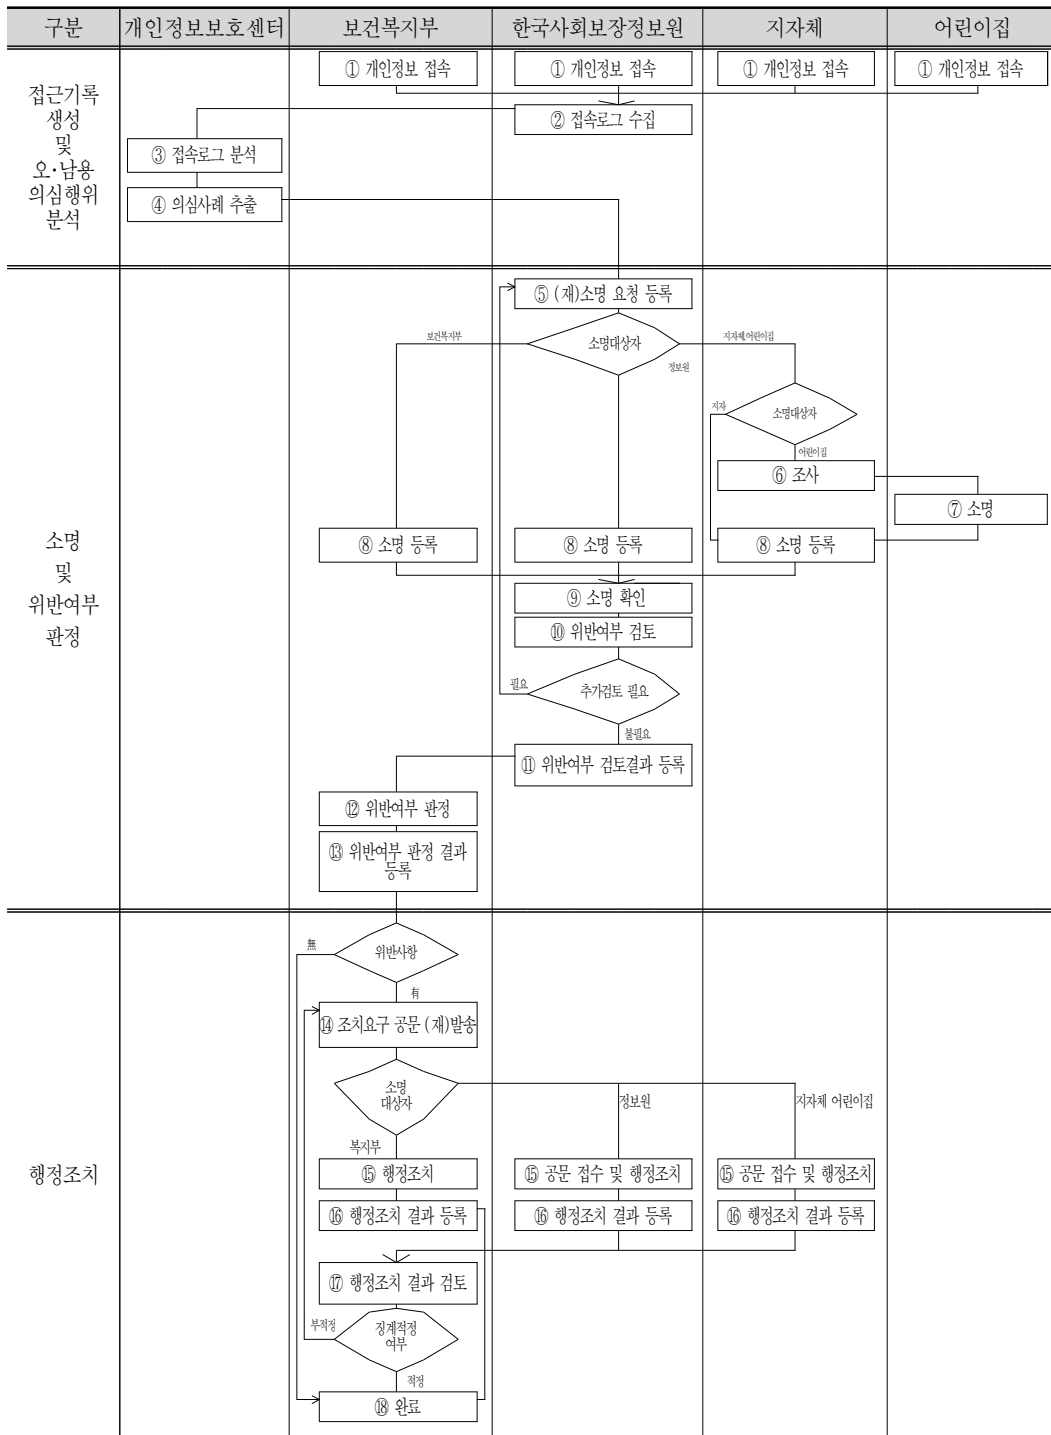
| 구분 | 개인정보보호센터 | 보건복지부 | 한국사회보장정보원 | 지자체 | 어린이집 |
|---|---|---|---|---|---|

접근기록 생성 및 오·남용 의심행위 분석

① 개인정보 접속
① 개인정보 접속
① 개인정보 접속
① 개인정보 접속
② 접속로그 수집
③ 접속로그 분석
④ 의심사례 추출

소명 및 위반여부 판정

⑤ (재)소명 요청 등록
보건복지부
소명대상자
지자체 어린이집
정보원
지자
소명대상자
어린이집
⑥ 조사
⑦ 소명
⑧ 소명 등록
⑧ 소명 등록
⑧ 소명 등록
⑨ 소명 확인
⑩ 위반여부 검토
필요
추가검토 필요
불필요
⑪ 위반여부 검토결과 등록
⑫ 위반여부 판정
⑬ 위반여부 판정 결과 등록

행정조치

無
위반사항
有
⑭ 조치요구 공문 (재)발송
소명 대상자
정보원
지자체 어린이집
복지부
⑮ 행정조치
⑮ 공문 접수 및 행정조치
⑮ 공문 접수 및 행정조치
⑯ 행정조치 결과 등록
⑯ 행정조치 결과 등록
⑯ 행정조치 결과 등록
⑰ 행정조치 결과 검토
부적정
징계적정 여부
적정
⑱ 완료